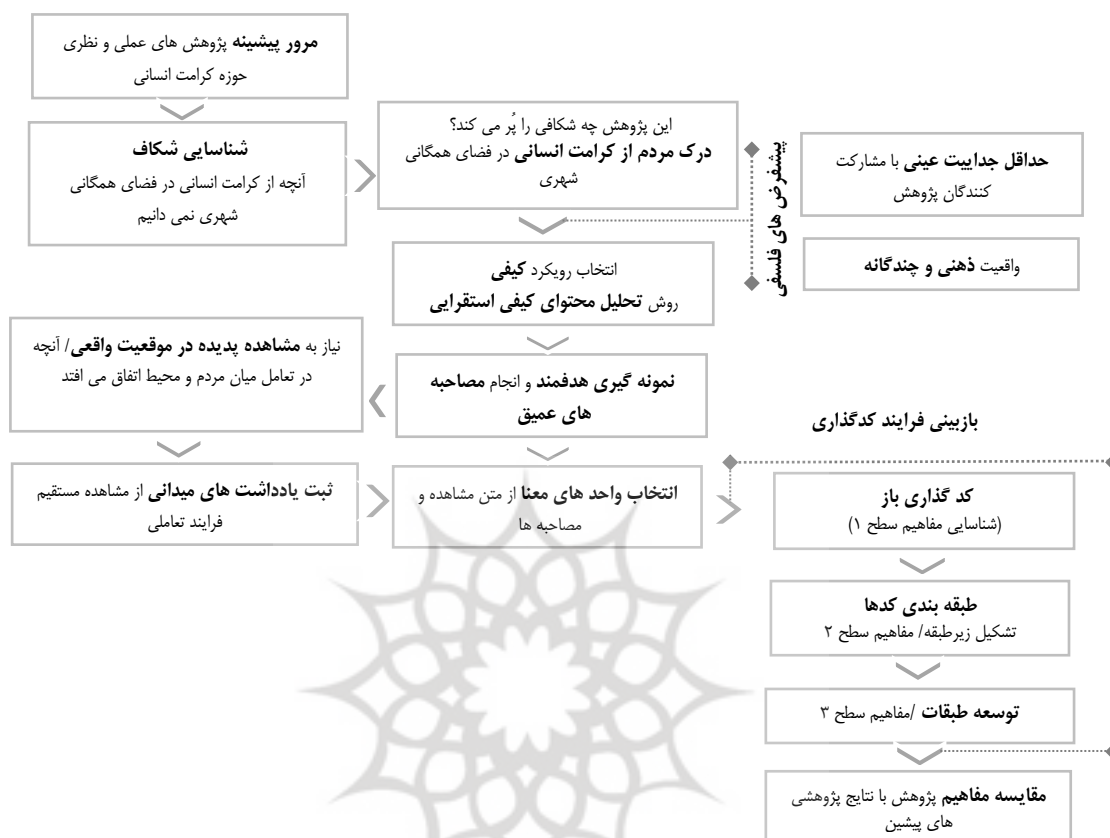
مرور پیشینه پژوهش های عملی و نظری حوزه کرامت انسانی

شناسایی شکاف
آنچه از کرامت انسانی در فضای همگانی شهری نمی دانیم

این پژوهش چه شکافی را پُر می کند؟
درک مردم از کرامت انسانی در فضای همگانی شهری

پیشفرض های فلسفی

حداقل جداییت عینی با مشارکت کنندگان پژوهش

واقعیت ذهنی و چندگانه

انتخاب رویکرد کیفی
روش تحلیل محتوای کیفی استقرایی

نیاز به مشاهده پدیده در موقعیت واقعی/ آنچه در تعامل میان مردم و محیط اتفاق می افتد

نمونه گیری هدفمند و انجام مصاحبه های عمیق

بازبینی فرایند کدگذاری

ثبت یادداشت های میدانی از مشاهده مستقیم فرایند تعاملی

انتخاب واحد های معنا از متن مشاهده و مصاحبه ها

کد گذاری باز
(شناسایی مفاهیم سطح ۱)

طبقه بندی کدها
تشکیل زیرطبقه/ مفاهیم سطح ۲

توسعه طبقات /مفاهیم سطح ۳

مقایسه مفاهیم پژوهش با نتایج پژوهشی های پیشین